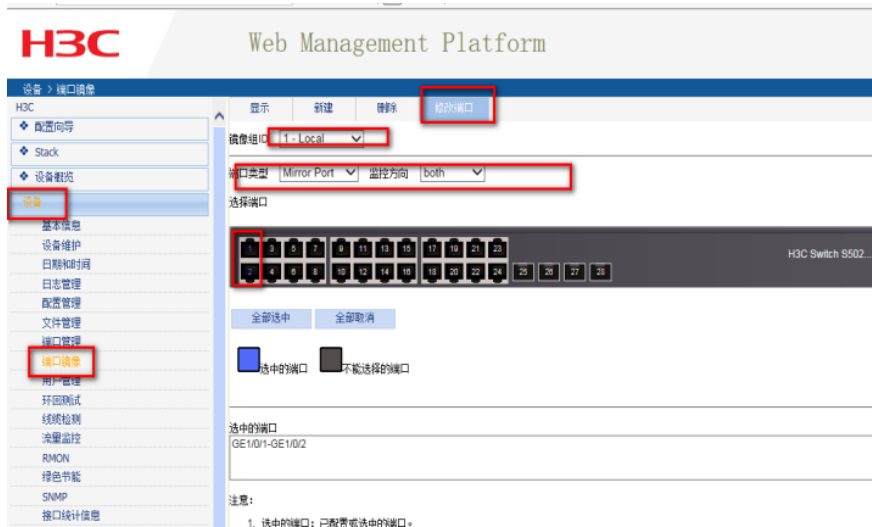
H3C Web Management Platform

设备 > 端口镜像

H3C
配置向导
Stack
设备概览
设备
基本信息
设备维护
日期和时间
日志管理
配置管理
文件管理
端口管理
端口镜像
用户管理
环回测试
线缆检测
流量监控
RMON
绿色节能
SNMP
接口统计信息

显示 新建 删除 修改端口

镜像组ID 1 - Local

端口类型 Mirror Port 监控方向 both

选择端口

1 3 5 7 9 11 13 15 17 19 21 23
2 4 6 8 10 12 14 16 18 20 22 24 25 26 27 28

H3C Switch S502...

全部选中 全部取消

选中的端口 不能选择的端口

选中的端口
GE1/0/1-GE1/0/2

注意：
1. 选中的端口：已配置或选中的端口。